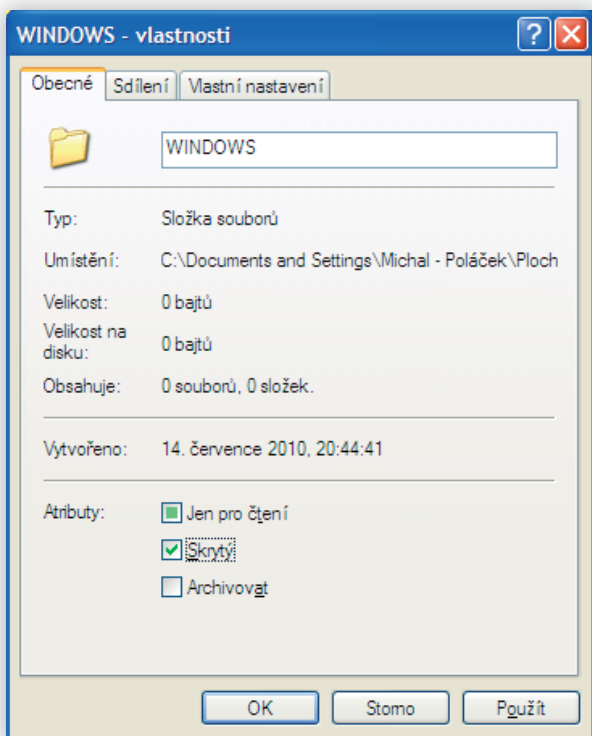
WINDOWS - vlastnosti

?

Obecné | Sdílení | Vlastní nastavení

WINDOWS

Typ: Složka souborů

Umístění: C:\Documents and Settings\Michal - Poláček\Ploch

Velikost: 0 bajtů

Velikost na disku: 0 bajtů

Obsahuje: 0 souborů, 0 složek.

Vytvořeno: 14. července 2010, 20:44:41

Atributy: Jen pro čtení

Skrytý

Archivovat

OK | Storno | Použít